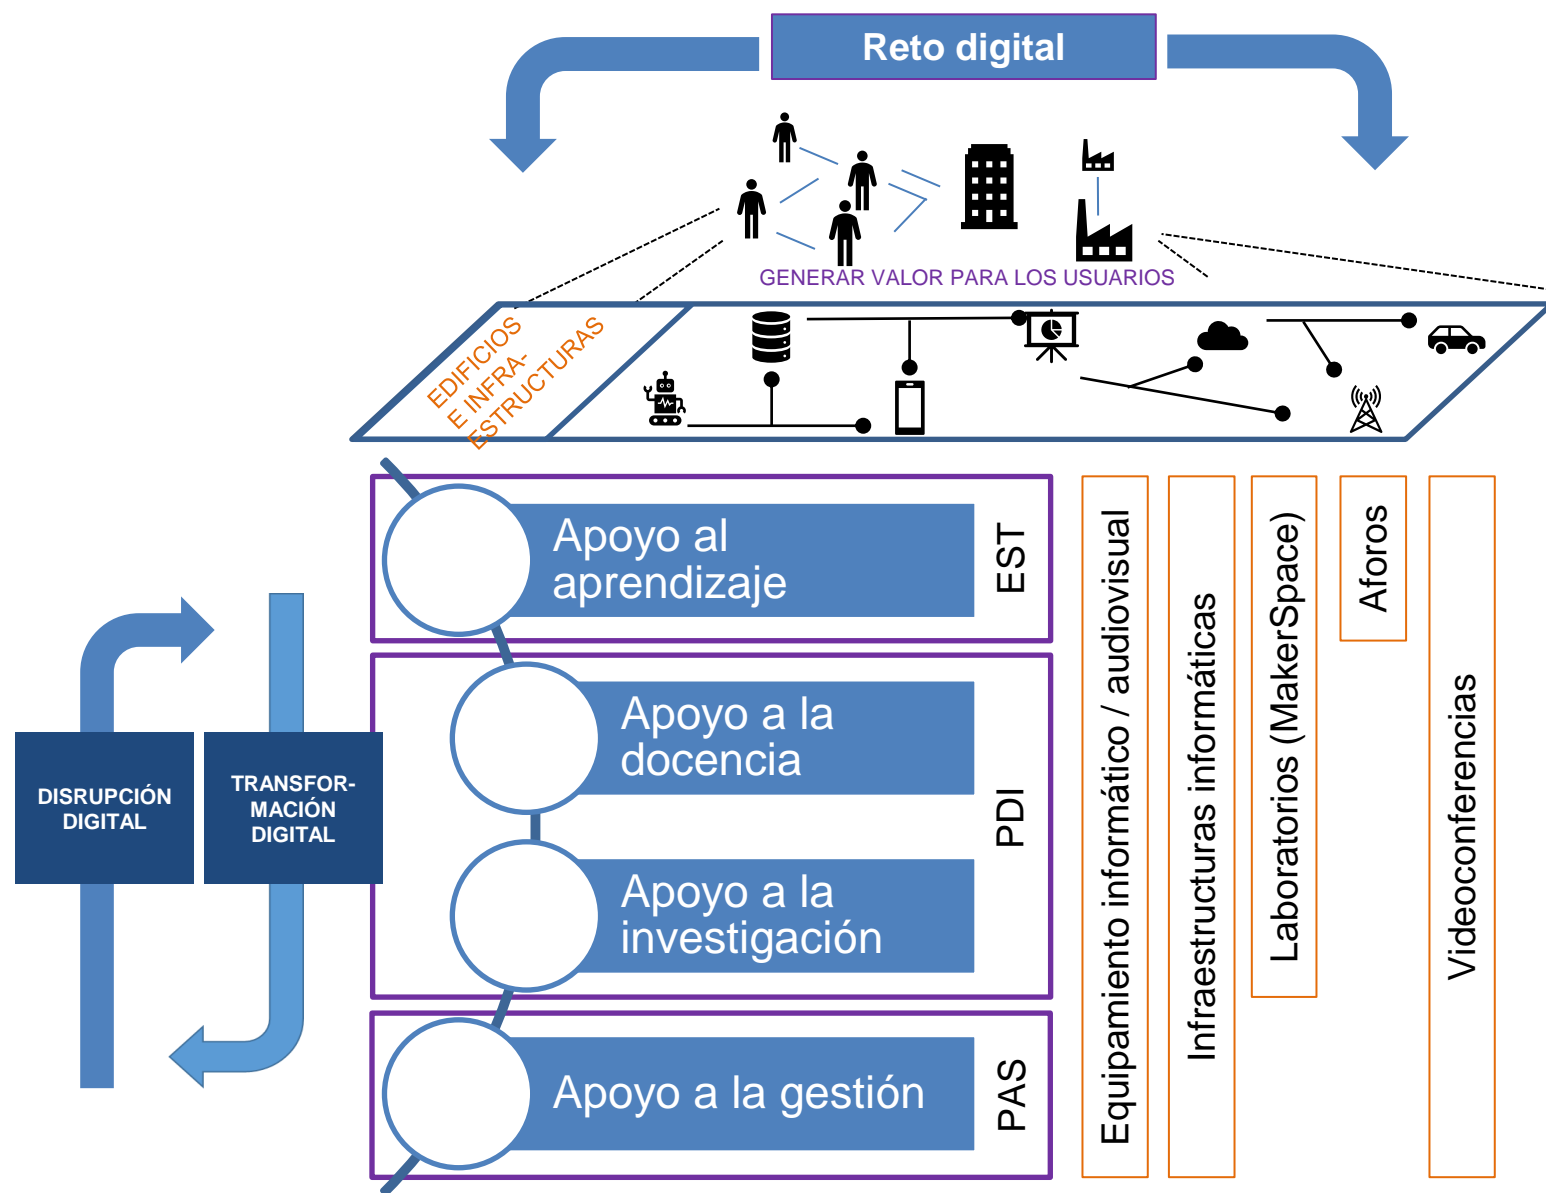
Reto digital

GENERAR VALOR PARA LOS USUARIOS

EDIFICIOS E INFRA-ESTRUCTURAS

DISRUPCIÓN DIGITAL

TRANSFOR-MACIÓN DIGITAL

Apoyo al aprendizaje

EST

Apoyo a la docencia

Apoyo a la investigación

PDI

Apoyo a la gestión

PAS

Equipamiento informático / audiovisual

Infraestructuras informáticas

Laboratorios (MakerSpace)

Aforos

Videoconferencias